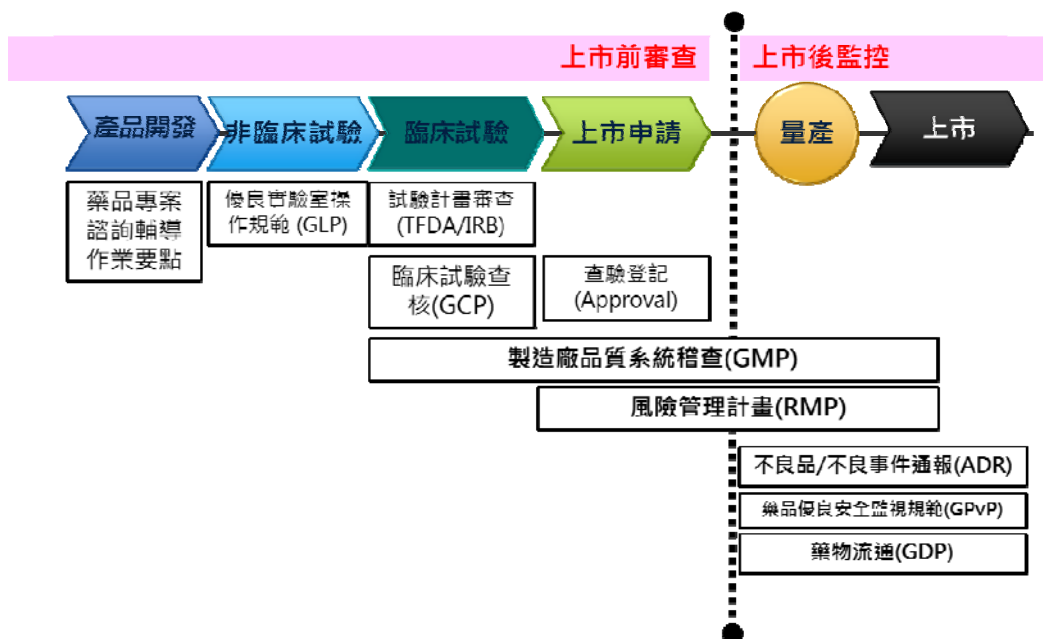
上市前審查
上市後監控

產品開發
非臨床試驗
臨床試驗
上市申請
量產
上市

藥品專案諮詢輔導作業要點
優良實驗室操作規範 (GLP)
試驗計畫審查 (TFDA/IRB)
臨床試驗查核(GCP)
查驗登記 (Approval)
製造廠品質系統稽查(GMP)
風險管理計畫(RMP)
不良品/不良事件通報(ADR)
藥品優良安全監視規範(GPvP)
藥物流通(GDP)